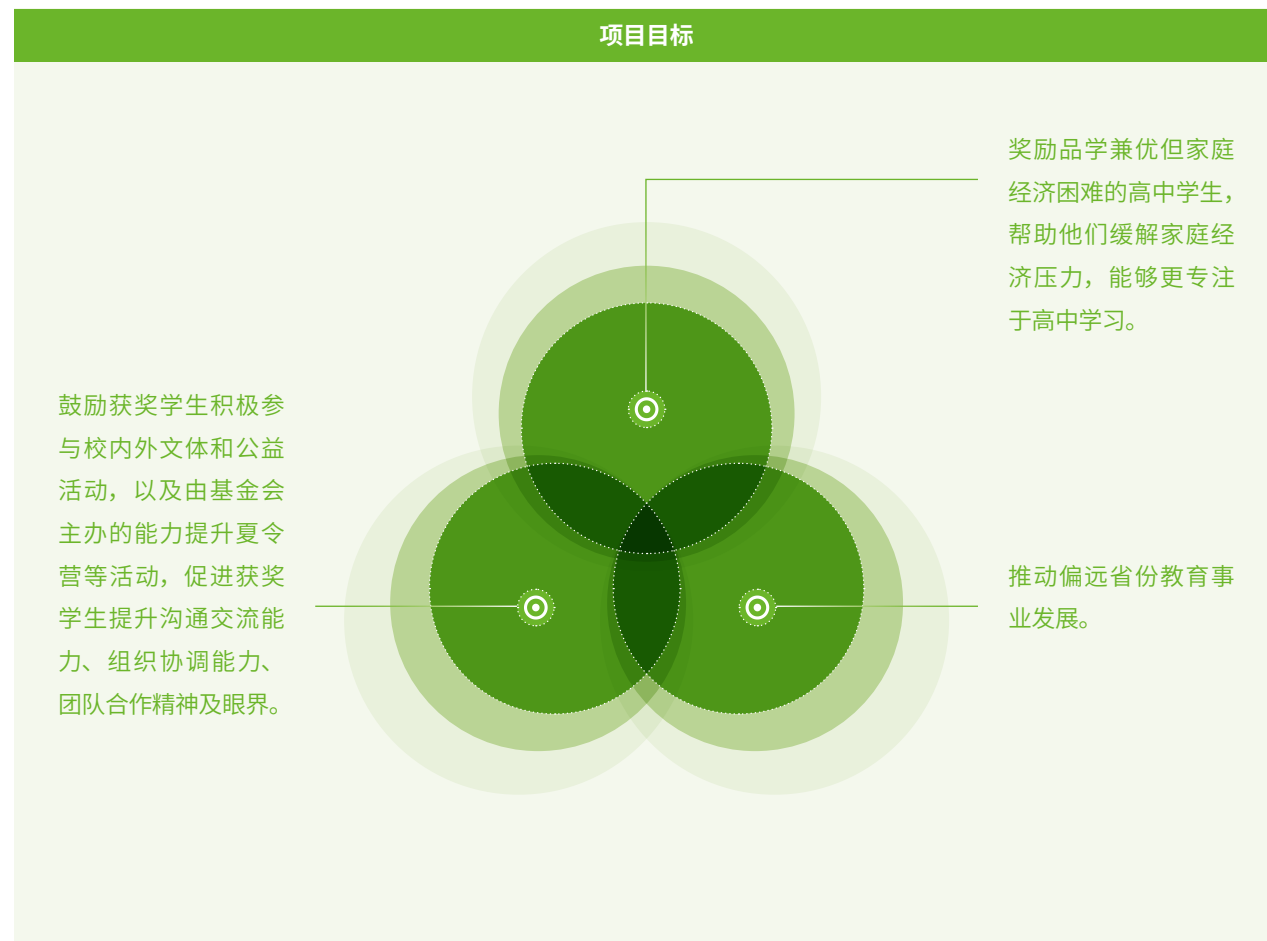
项目目标

奖励品学兼优但家庭经济困难的高中学生，帮助他们缓解家庭经济压力，能够更专注于高中学习。

鼓励获奖学生积极参与校内外文体和公益活动，以及由基金会主办的能力提升夏令营等活动，促进获奖学生提升沟通交流能力、组织协调能力、团队合作精神及眼界。

推动偏远省份教育事业发展。